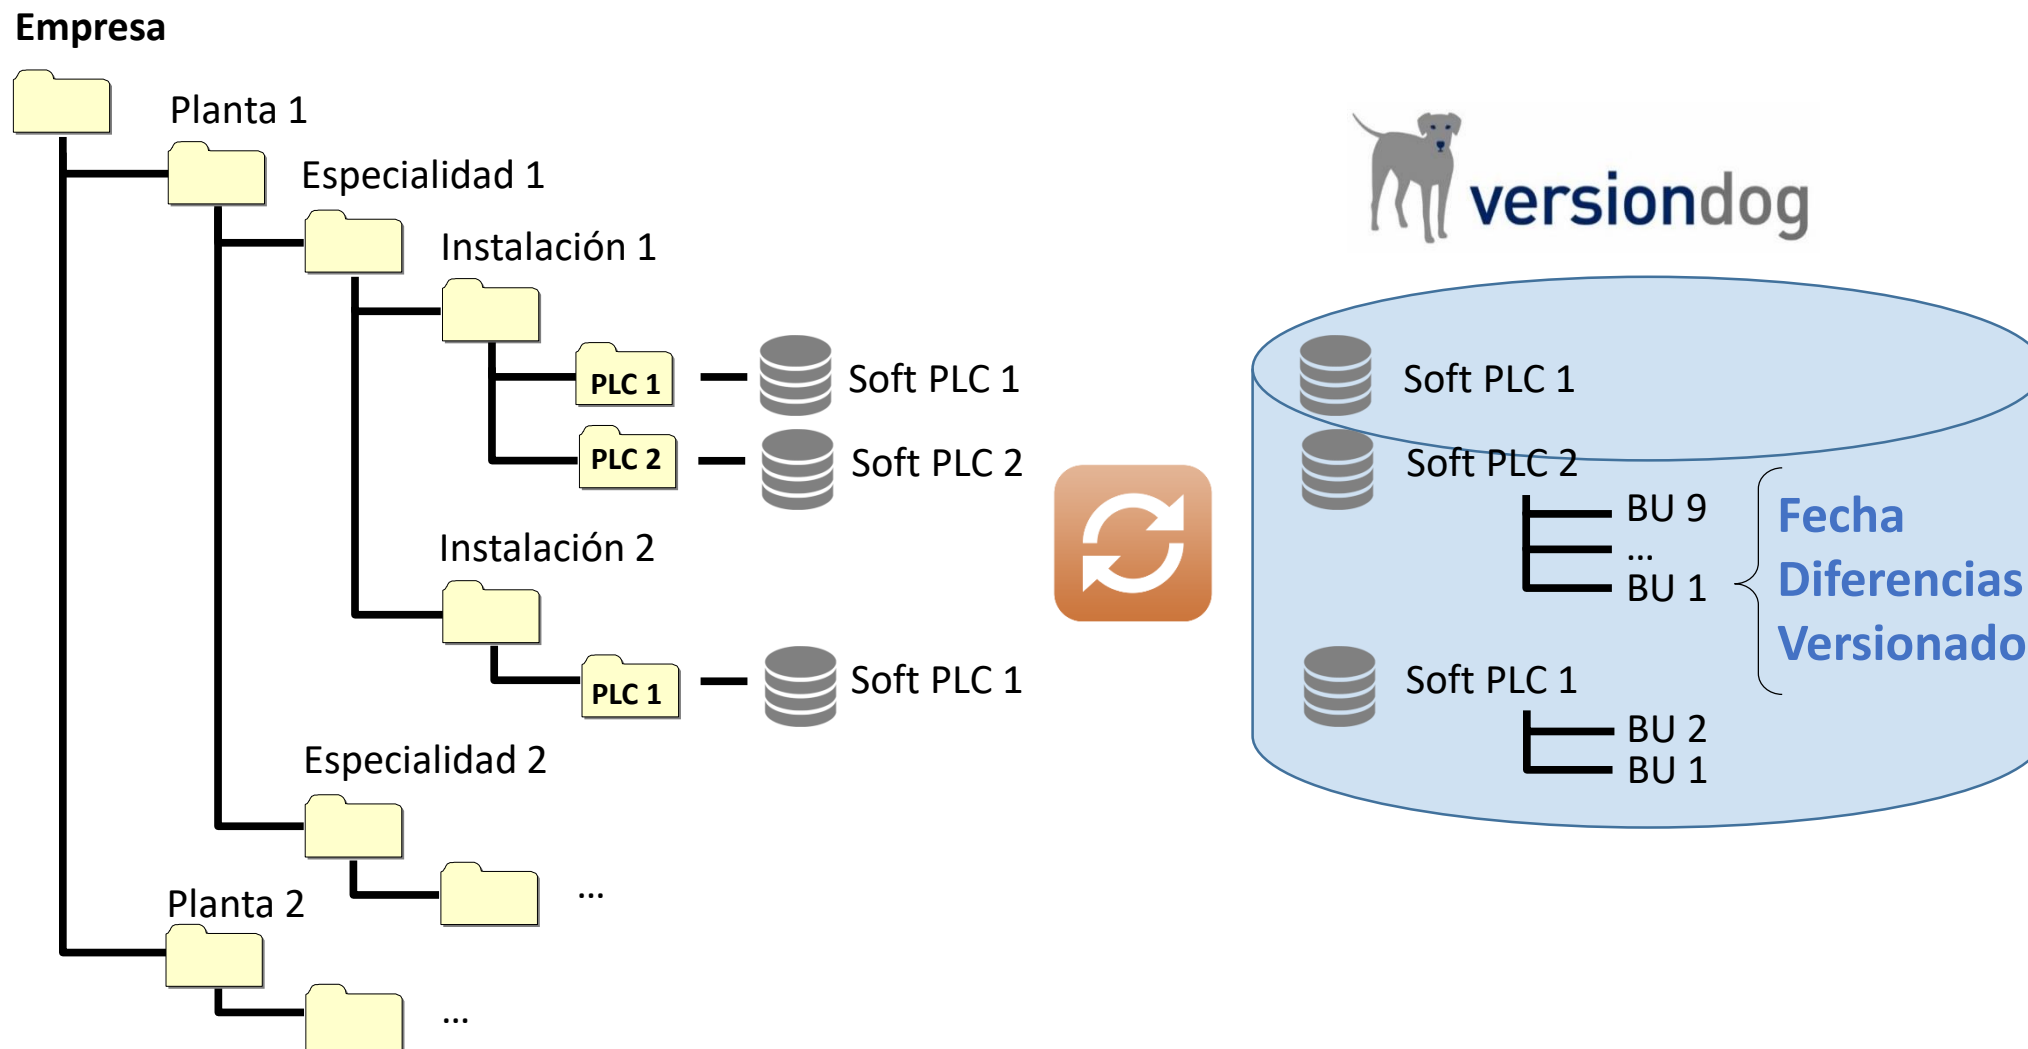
Empresa

Planta 1

Especialidad 1

Instalación 1

PLC 1

Soft PLC 1

PLC 2

Soft PLC 2

Instalación 2

PLC 1

Soft PLC 1

Especialidad 2

...

Planta 2

...

versiondog

Soft PLC 1

Soft PLC 2

BU 9

...

BU 1

Fecha

Diferencias

Versionado

Soft PLC 1

BU 2

BU 1